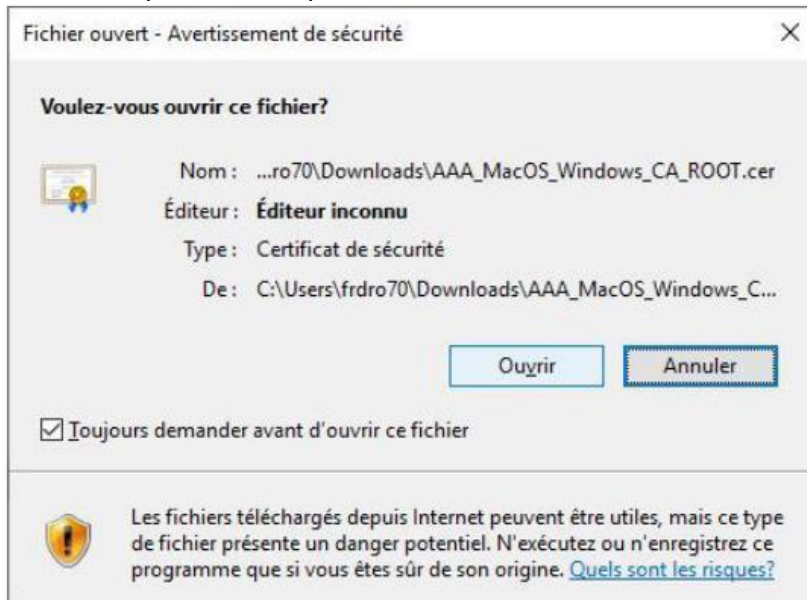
Fichier ouvert - Avertissement de sécurité

×

Voulez-vous ouvrir ce fichier?

Nom : ...ro70\Downloads\AAA_MacOS_Windows_CA_ROOT.cer

Éditeur : Éditeur inconnu

Type : Certificat de sécurité

De : C:\Users\frdro70\Downloads\AAA_MacOS_Windows_C...

Ouvrir

Annuler

☑ Toujours demander avant d'ouvrir ce fichier

Les fichiers téléchargés depuis Internet peuvent être utiles, mais ce type de fichier présente un danger potentiel. N'exécutez ou n'enregistrez ce programme que si vous êtes sûr de son origine. Quels sont les risques?